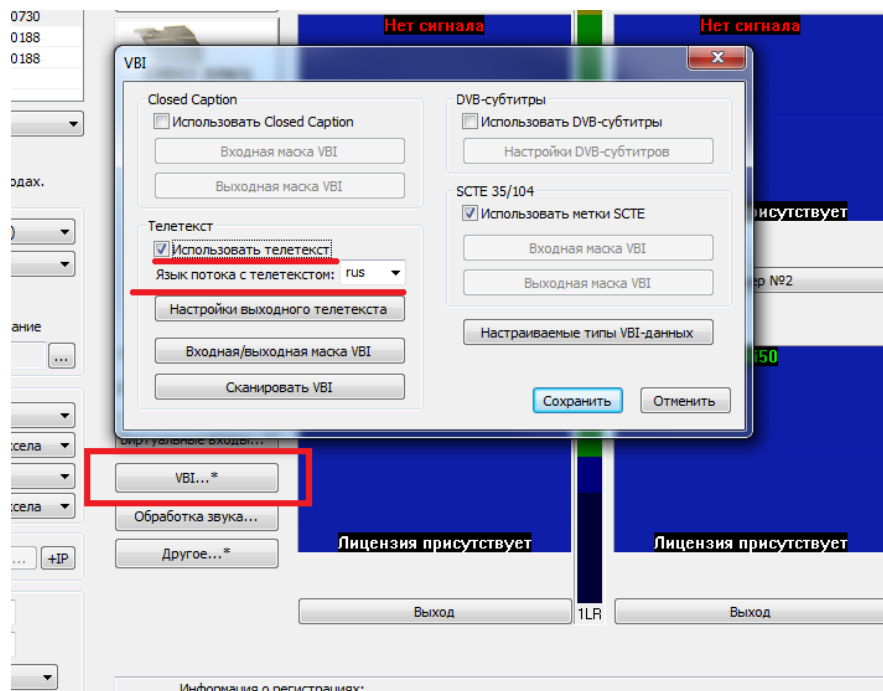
0730
0188
0188

одах.

ание

...

ксела

ксела

...
+IP

Нет сигнала
Нет сигнала

VBI

Closed Caption
Использовать Closed Caption
Входная маска VBI
Выходная маска VBI

Телетекст
Использовать телетекст
Язык потока с телетекстом: rus
Настройки выходного телетекста
Входная/выходная маска VBI
Сканировать VBI

DVB-субтитры
Использовать DVB-субтитры
Настройки DVB-субтитров

SCTE 35/104
Использовать метки SCTE
Входная маска VBI
Выходная маска VBI

Настраиваемые типы VBI-данных

Сохранить
Отменить

присутствует
ер №2
850

Виртуальные входы...
VBI...*
Обработка звука...
Другое...*

Лицензия присутствует
Лицензия присутствует

Выход
1LR
Выход

Информация о регистрациях: